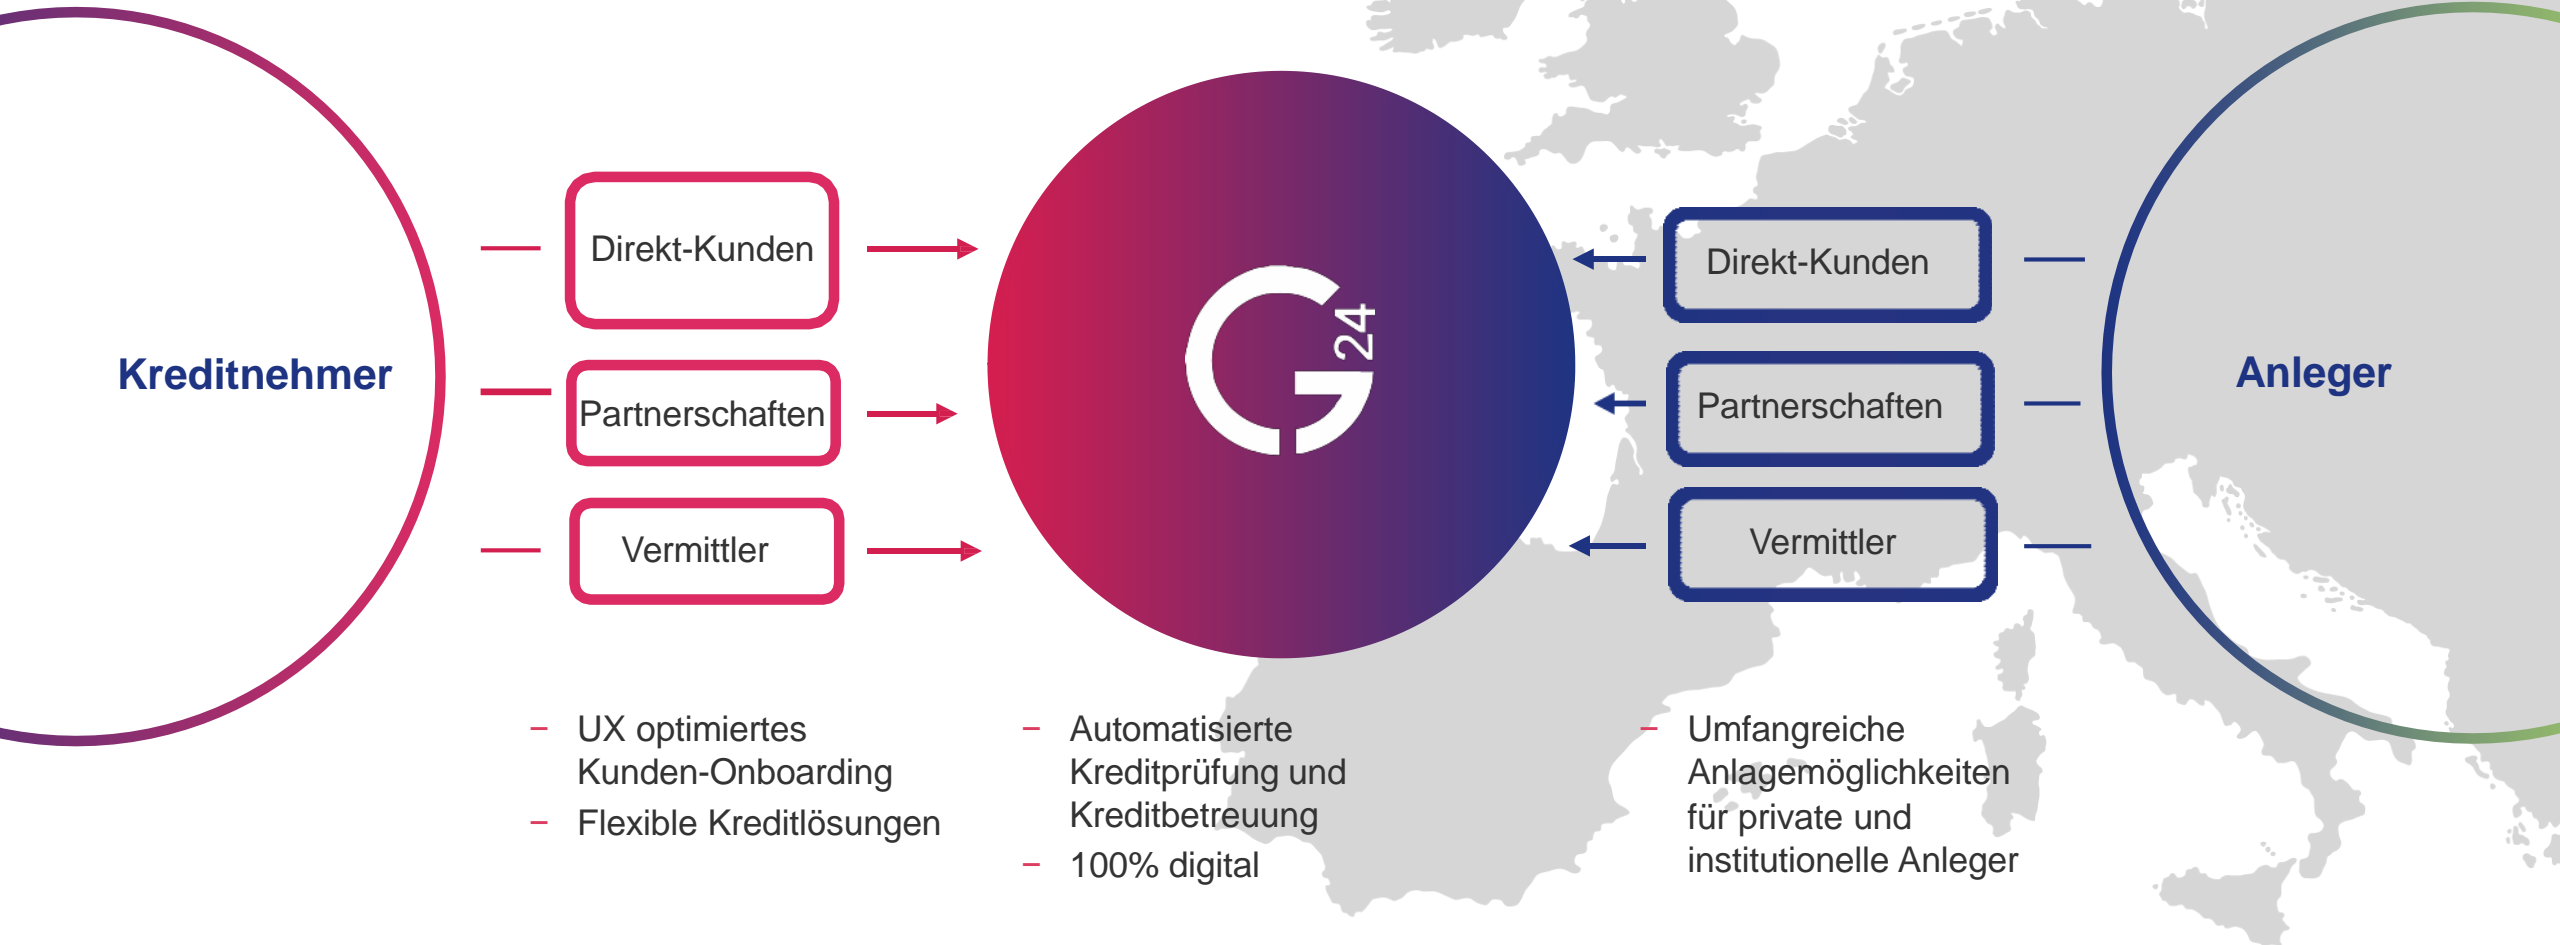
Kreditnehmer

Direkt-Kunden

Partnerschaften

Vermittler

G24

Direkt-Kunden

Partnerschaften

Vermittler

Anleger

– UX optimiertes Kunden-Onboarding
– Flexible Kreditlösungen

– Automatisierte Kreditprüfung und Kreditbetreuung
– 100% digital

– Umfangreiche Anlagemöglichkeiten für private und institutionelle Anleger